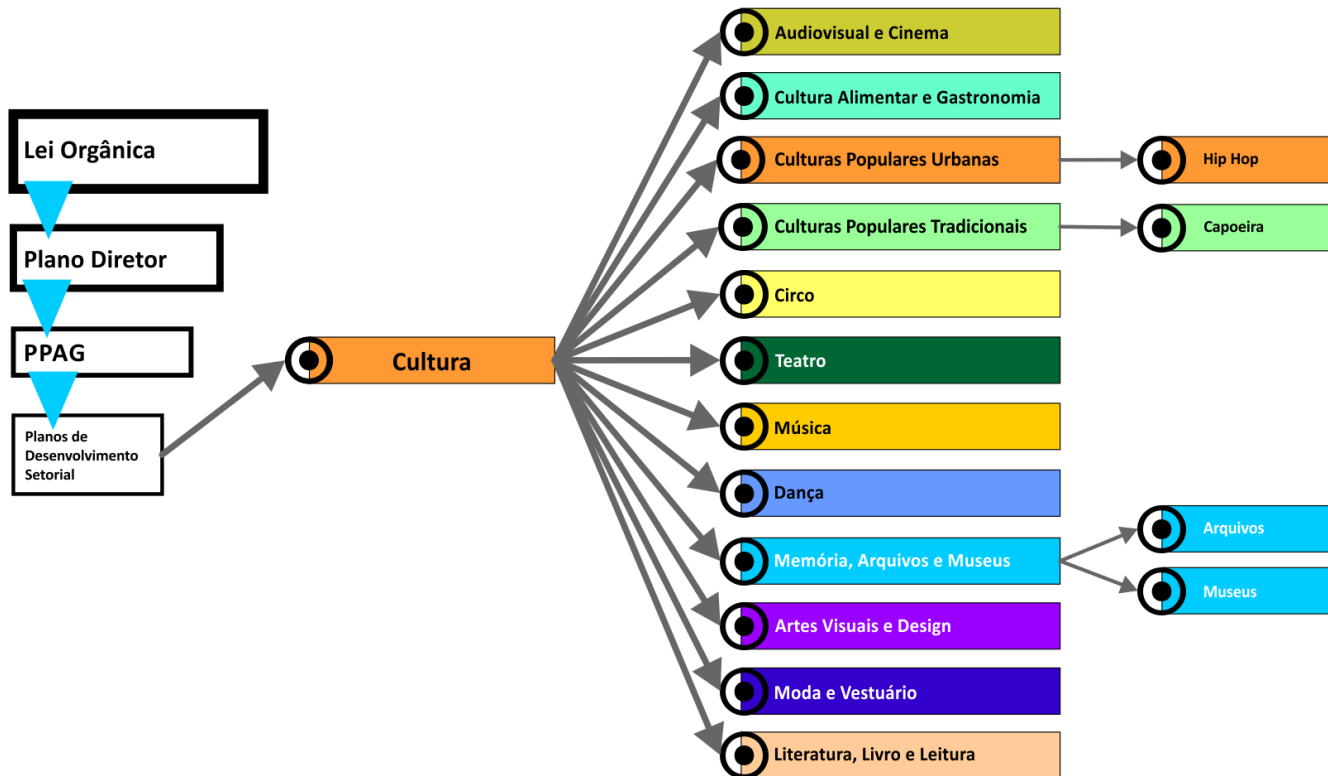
Lei Orgânica

Plano Diretor

PPAG

Planos de Desenvolvimento Setorial

Cultura

Audiovisual e Cinema

Cultura Alimentar e Gastronomia

Culturas Populares Urbanas

Hip Hop

Culturas Populares Tradicionais

Capoeira

Circo

Teatro

Música

Dança

Memória, Arquivos e Museus

Arquivos

Museus

Artes Visuais e Design

Moda e Vestuário

Literatura, Livro e Leitura